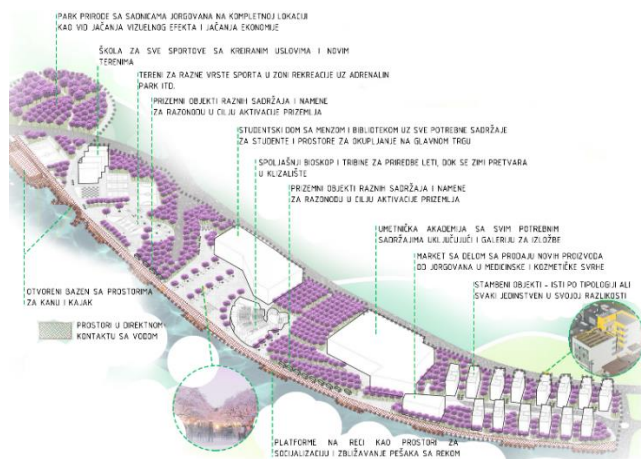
PARK PRIRODE SA SADNICAMA JORGOVANA NA KOMPLETNOJ LOKACIJI KAO VID JAČANJA VIZUELNOG EFEKTA I JAČANJA EKONOMIJE

ŠKOLA ZA SVE SPORTOVE SA KREIRANIM USLOVIMA I NOVIM TERENIMA

TERENI ZA RAZNE VRSTE SPORTA U ZONI REKREACIJE UZ ADRENALIN PARK ITD.

PRIZEMNI OBJEKTI RAZNIH SADRŽAJA I NAMENE ZA RAZONODU U CILJU AKTIVACIJE PRIZEMLJA

STUDENTSKI DOM SA MENZOM I BIBLIOTEKOM UZ SVE POTREBNE SADRŽAJE ZA STUDENTE I PROSTORE ZA OKUPLJANJE NA GLAVNOM TRGU

SPOLJAŠNJI BIOSKOP I TRIBINE ZA PRIREDBE LETI, DOK SE ZIMI PRETVARA U KLIZALIŠTE

PRIZEMNI OBJEKTI RAZNIH SADRŽAJA I NAMENE ZA RAZONODU U CILJU AKTIVACIJE PRIZEMLJA

UMETNIČKA AKADEMIJA SA SVIM POTREBNIM SADRŽAJIMA UKLJUČUJUĆI I GALERIJU ZA IZLOŽBE

MARKET SA DELOM SA PRODAJU NOVIH PROIZVODA OD JORGOVANA U MEDICINSKE I KOZMETIČKE SVRHE

OTVORENI BAZEN SA PROSTORIMA ZA KANU I KAJAK

PROSTORI U DIREKTNOM KONTAKTU SA VODOM

STAMBENI OBJEKTI - ISTI PO TIPOLOGIJI ALI SVAKI JEDINSTVEN U SVOJOJ RAZLIKOSTI

PLATFORME NA RECI KAO PROSTORI ZA SOCIJALIZACIJU I ZBLIŽAVANJE PEŠAKA SA REKOM